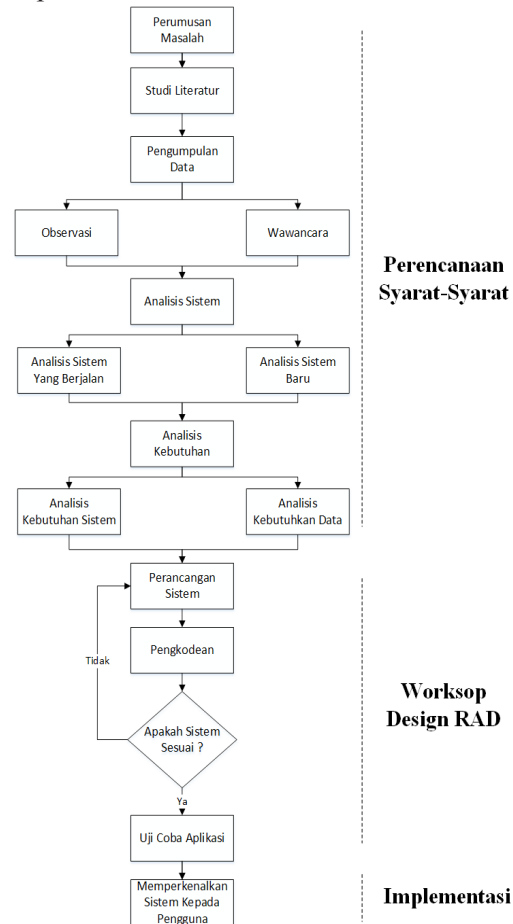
Perumusan Masalah

Studi Literatur

Pengumpulan Data

Observasi

Wawancara

Analisis Sistem

Analisis Sistem Yang Berjalan

Analisis Sistem Baru

Analisis Kebutuhan

Analisis Kebutuhan Sistem

Analisis Kebutuhkan Data

Perencanaan Syarat-Syarat

Perancangan Sistem

Pengkodean

Tidak

Apakah Sistem Sesuai ?

Ya

Uji Coba Aplikasi

Worksop Design RAD

Memperkenalkan Sistem Kepada Pengguna

Implementasi